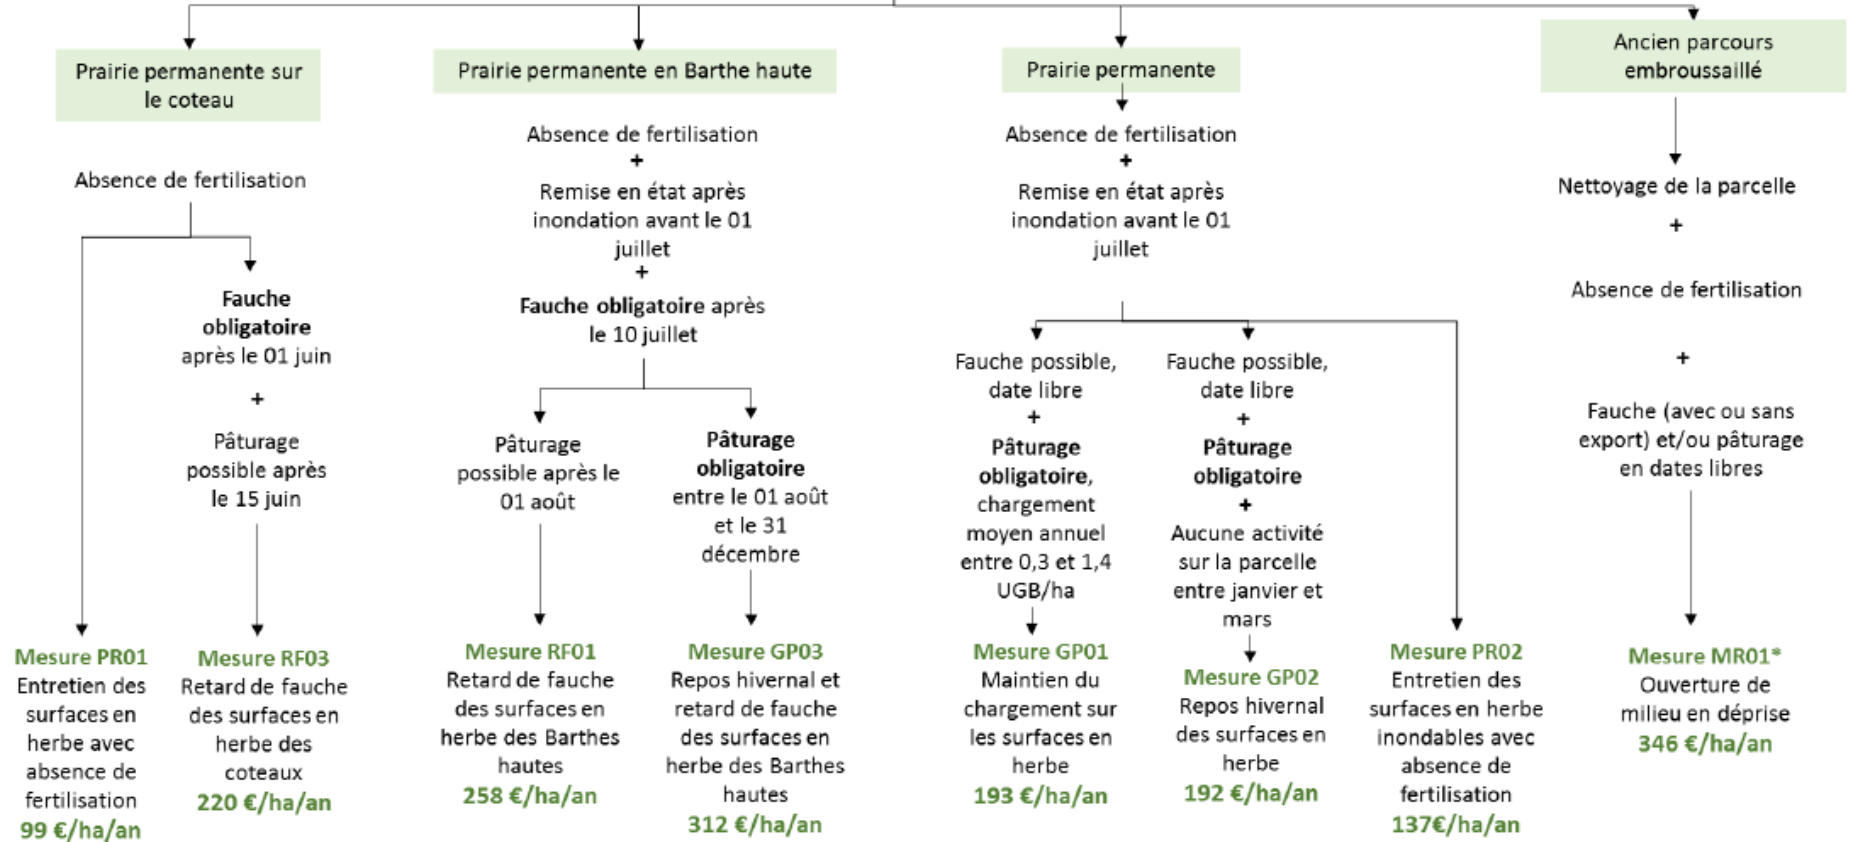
Prairie permanente sur le coteau

Absence de fertilisation

Fauche obligatoire après le 01 juin
+
Pâturage possible après le 15 juin

Mesure PR01
Entretien des surfaces en herbe avec absence de fertilisation
99 €/ha/an

Mesure RF03
Retard de fauche des surfaces en herbe des coteaux
220 €/ha/an

Prairie permanente en Barthe haute

Absence de fertilisation
+
Remise en état après inondation avant le 01 juillet
+
Fauche obligatoire après le 10 juillet

Pâturage possible après le 01 août

Pâturage obligatoire entre le 01 août et le 31 décembre

Mesure RF01
Retard de fauche des surfaces en herbe des Barthes hautes
258 €/ha/an

Mesure GP03
Repos hivernal et retard de fauche des surfaces en herbe des Barthes hautes
312 €/ha/an

Prairie permanente

Absence de fertilisation
+
Remise en état après inondation avant le 01 juillet

Fauche possible, date libre
+
Pâturage obligatoire, chargement moyen annuel entre 0,3 et 1,4 UGB/ha

Fauche possible, date libre
+
Pâturage obligatoire
+
Aucune activité sur la parcelle entre janvier et mars

Mesure GP01
Maintien du chargement sur les surfaces en herbe
193 €/ha/an

Mesure GP02
Repos hivernal des surfaces en herbe
192 €/ha/an

Mesure PR02
Entretien des surfaces en herbe inondables avec absence de fertilisation
137€/ha/an

Ancien parcours embroussaillé

Nettoyage de la parcelle
+
Absence de fertilisation
+
Fauche (avec ou sans export) et/ou pâturage en dates libres

Mesure MR01*
Ouverture de milieu en déprise
346 €/ha/an